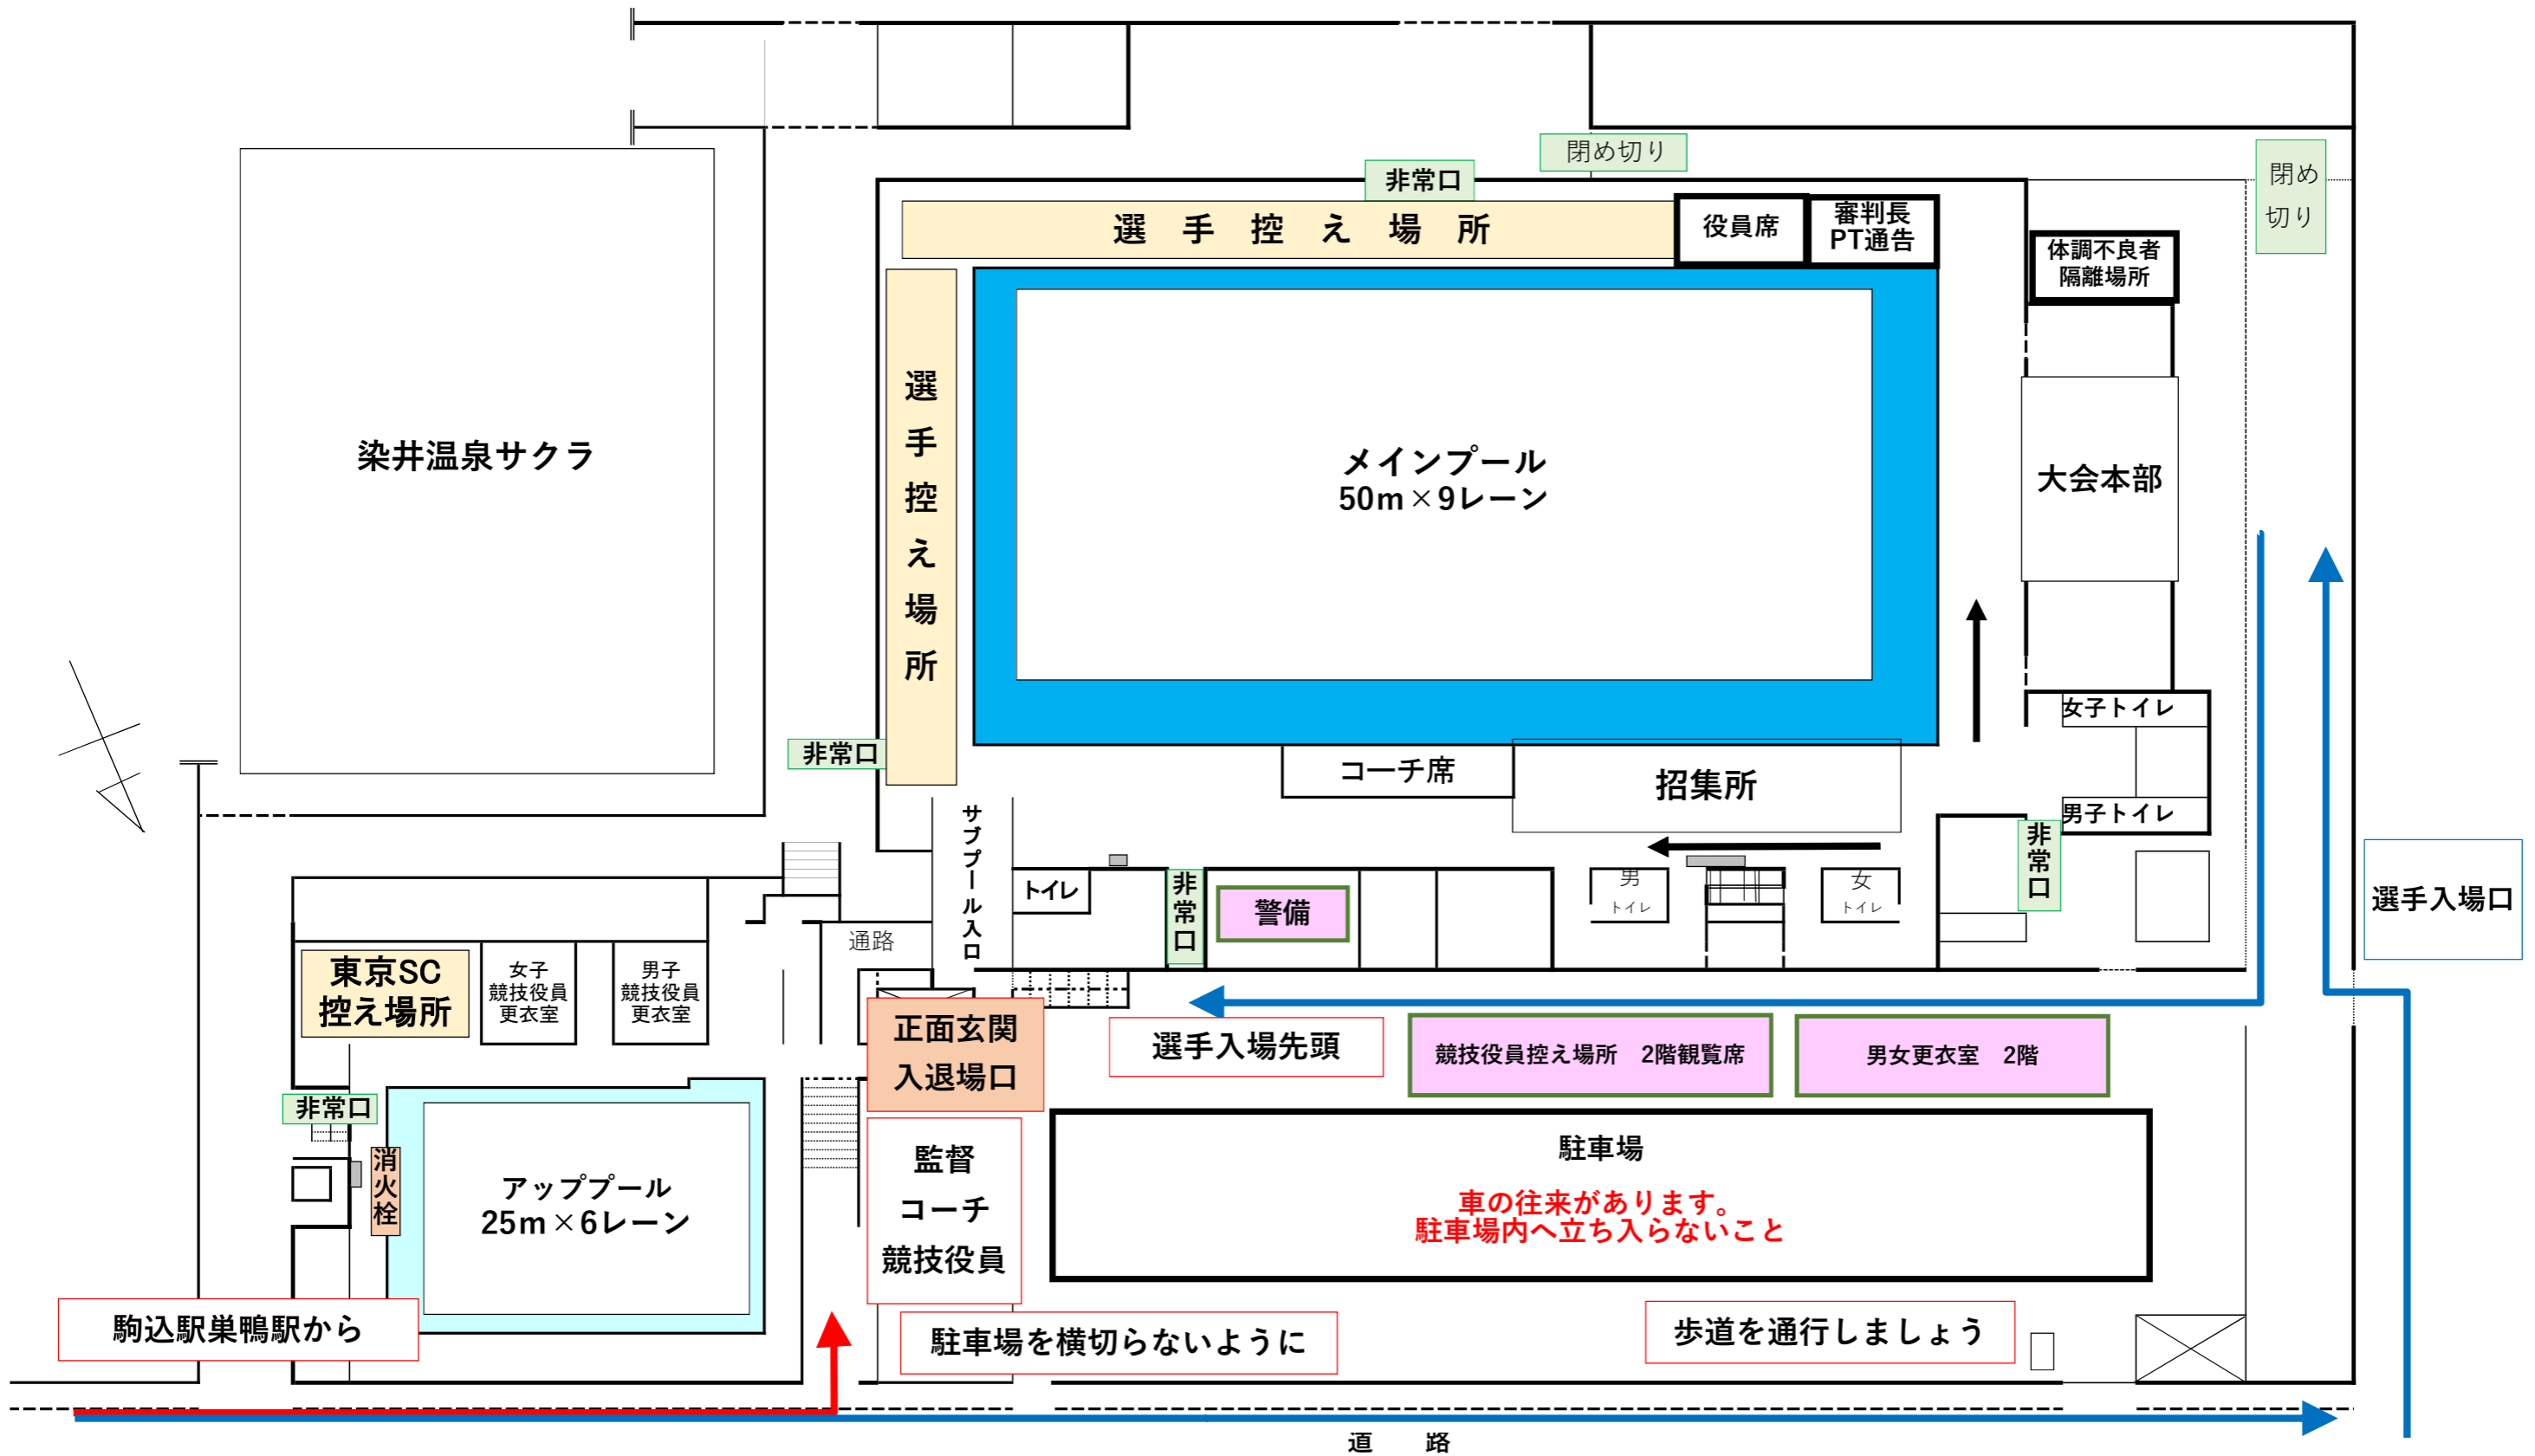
閉め切り

非常口

閉め切り

選　手　控　え　場　所

役員席

審判長
PT通告

体調不良者
隔離場所

染井温泉サクラ

選手控え場所

メインプール
50m×9レーン

大会本部

女子トイレ

非常口

コーチ席

招集所

男子トイレ

サブプール入口

トイレ

非常口

警備

男
トイレ

女
トイレ

非常口

選手入場口

通路

東京SC
控え場所

女子
競技役員
更衣室

男子
競技役員
更衣室

正面玄関
入退場口

選手入場先頭

競技役員控え場所　2階観覧席

男女更衣室　2階

非常口

消火栓

アッププール
25m×6レーン

監督
コーチ
競技役員

駐車場

車の往来があります。
駐車場内へ立ち入らないこと

駒込駅巣鴨駅から

駐車場を横切らないように

歩道を通行しましょう

道　路